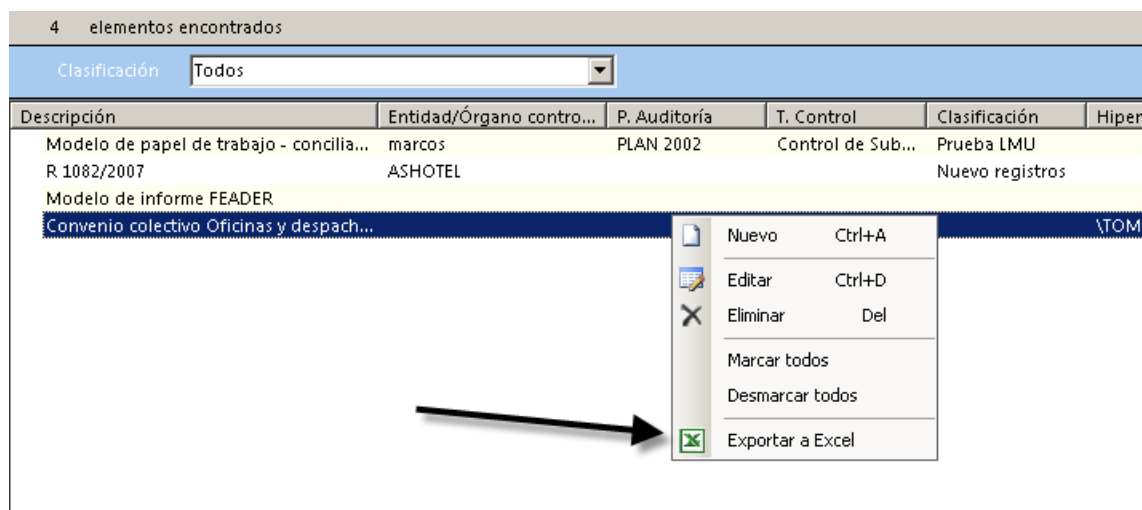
4 elementos encontrados

Clasificación Todos

| Descripción | Entidad/Órgano contro... | P. Auditoría | T. Control | Clasificación | Hiper |
|---|---|---|---|---|---|
| Modelo de papel de trabajo - concilia... | marcos | PLAN 2002 | Control de Sub... | Prueba LMU | |
| R 1082/2007 | ASHOTEL | | | Nuevo registros | |
| Modelo de informe FEADER | | | | | |
| Convenio colectivo Oficinas y despach... | | | | | \TOM |

Nuevo Ctrl+A
Editar Ctrl+D
Eliminar Del
Marcar todos
Desmarcar todos
Exportar a Excel